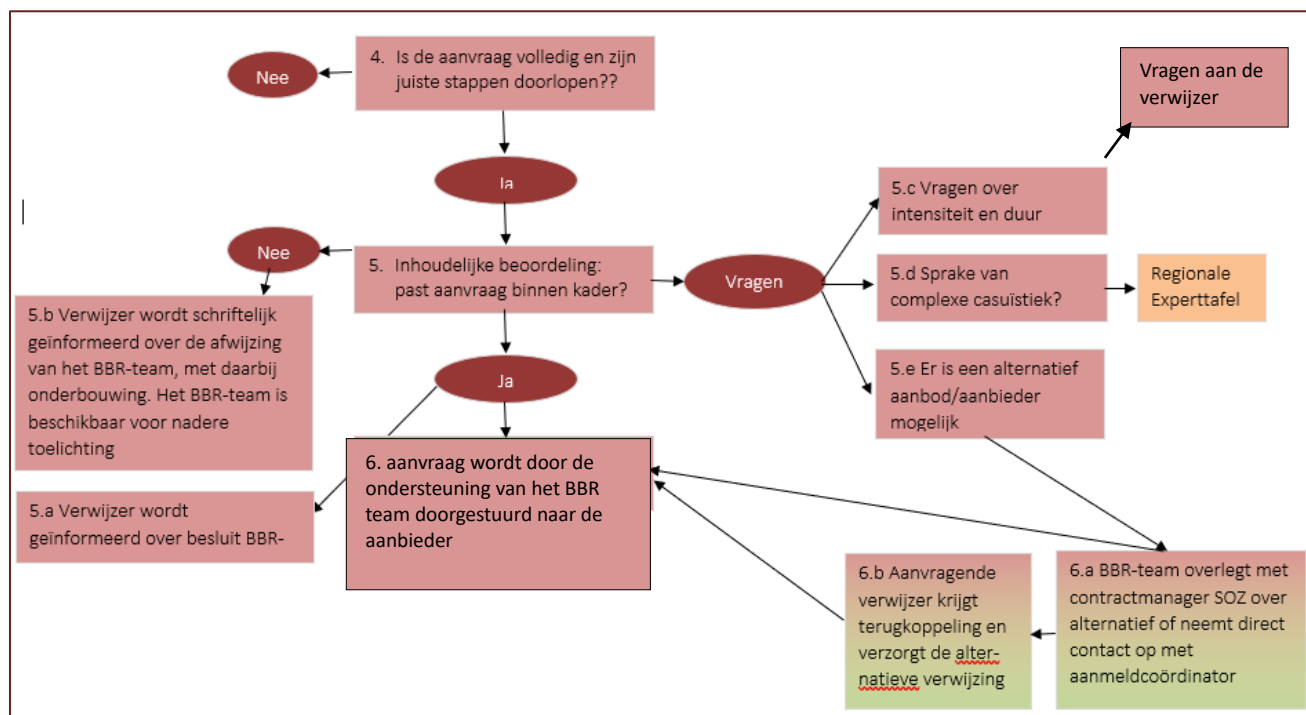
Nee

4. Is de aanvraag volledig en zijn juiste stappen doorlopen??

Vragen aan de verwijzer

Ja

5.c Vragen over intensiteit en duur

Nee

5. Inhoudelijke beoordeling: past aanvraag binnen kader?

Vragen

5.d Sprake van complexe casuïstiek?

Regionale Experttafel

5.b Verwijzer wordt schriftelijk geïnformeerd over de afwijzing van het BBR-team, met daarbij onderbouwing. Het BBR-team is beschikbaar voor nadere toelichting

Ja

5.e Er is een alternatief aanbod/aanbieder mogelijk

6. aanvraag wordt door de ondersteuning van het BBR team doorgestuurd naar de aanbieder

5.a Verwijzer wordt geïnformeerd over besluit BBR-

6.b Aanvragende verwijzer krijgt terugkoppeling en verzorgt de alternatieve verwijzing

6.a BBR-team overlegt met contractmanager SOZ over alternatief of neemt direct contact op met aanmeldcoördinator